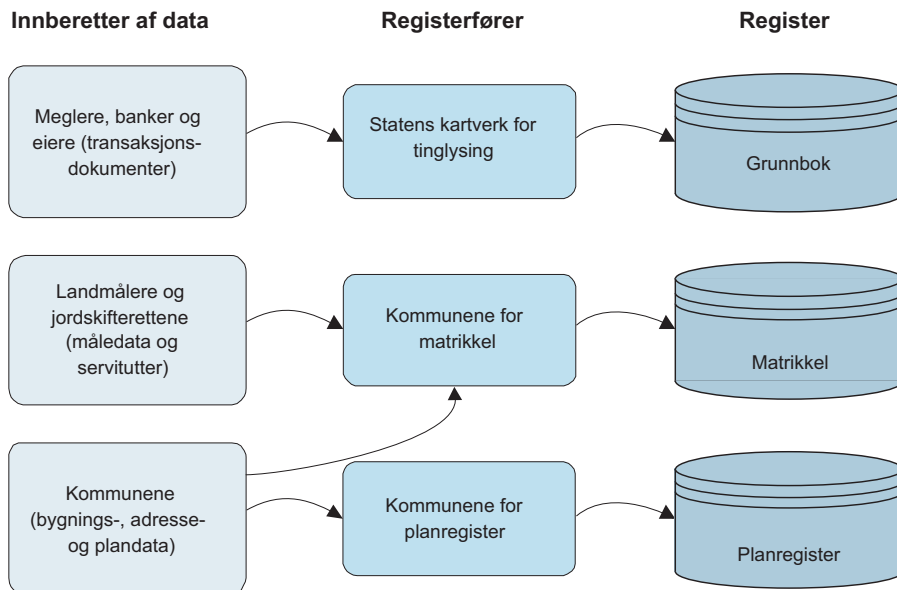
Innberetter af data

Registerfører

Register

Meglere, banker og eiere (transaksjonsdokumenter)

Statens kartverk for tinglysing

Grunnbok

Landmålere og jordskifterettene (måledata og servitutter)

Kommunene for matrikkel

Matrikkel

Kommunene (bygnings-, adresse- og plandata)

Kommunene for planregister

Planregister